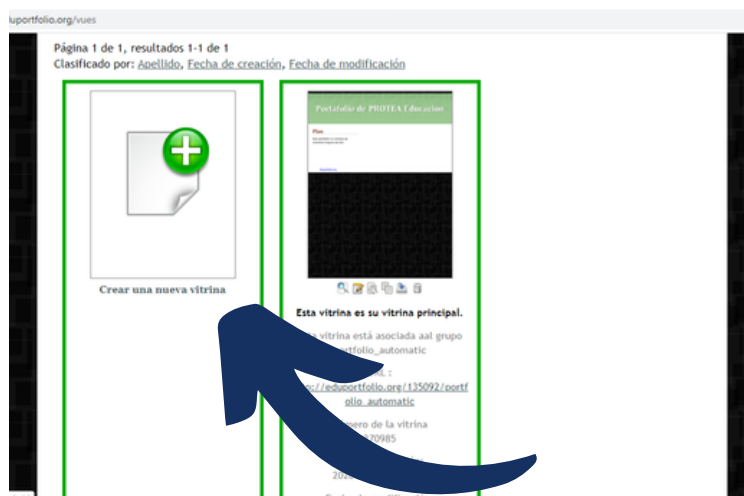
luportfolio.org/vues

Página 1 de 1, resultados 1-1 de 1
Clasificado por: Apellido, Fecha de creación, Fecha de modificación

Crear una nueva vitrina

Portafolio de PROTEA Educación

Plan

Esta vitrina es su vitrina principal.

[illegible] vitrina está asociada aal grupo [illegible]ortfolio_automatic

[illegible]L :
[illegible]p://eduportfolio.org/135092/portfolio_automatic

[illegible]mero de la vitrina
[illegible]70985

202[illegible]